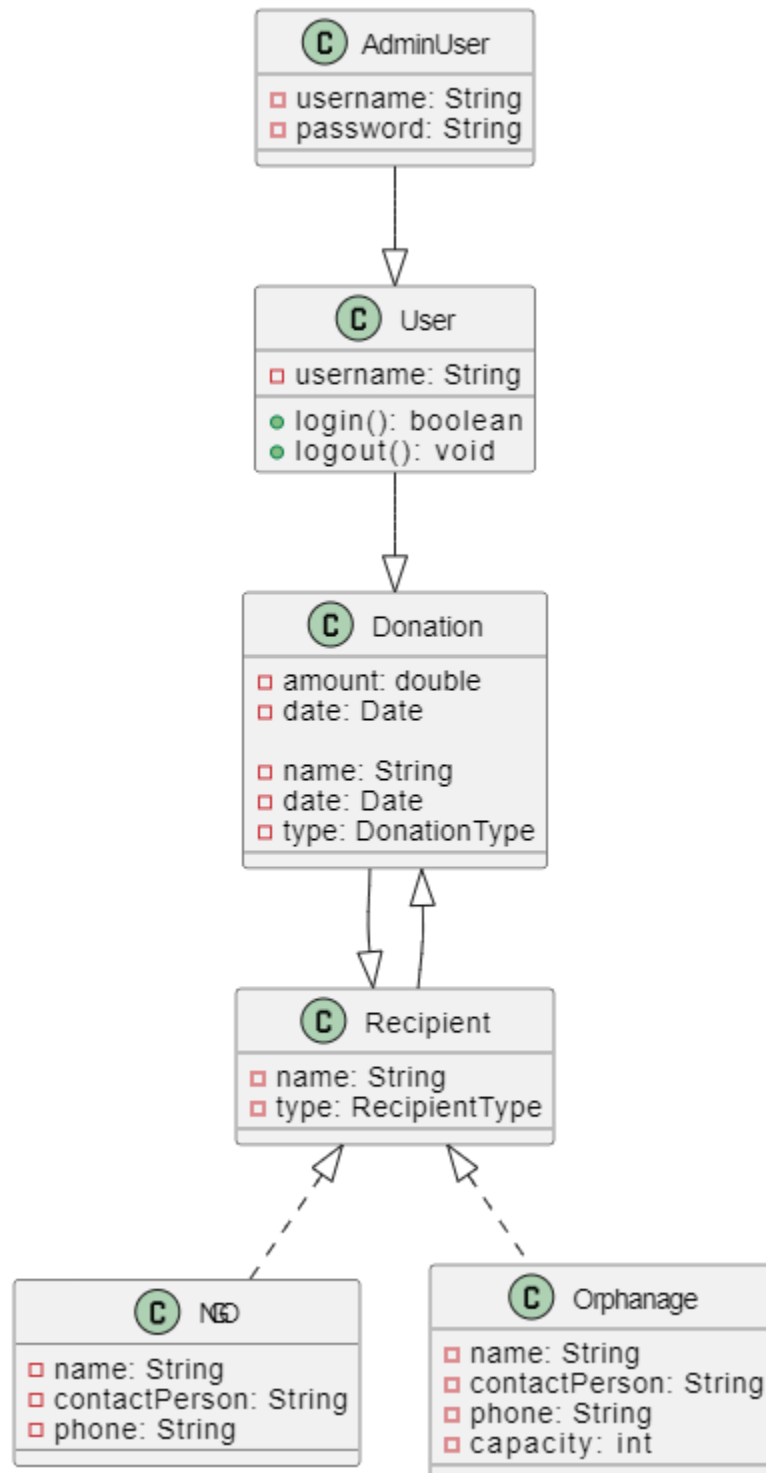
C AdminUser
username: String
password: String

C User
username: String
login(): boolean
logout(): void

C Donation
amount: double
date: Date

name: String
date: Date
type: DonationType

C Recipient
name: String
type: RecipientType

C NGO
name: String
contactPerson: String
phone: String

C Orphanage
name: String
contactPerson: String
phone: String
capacity: int